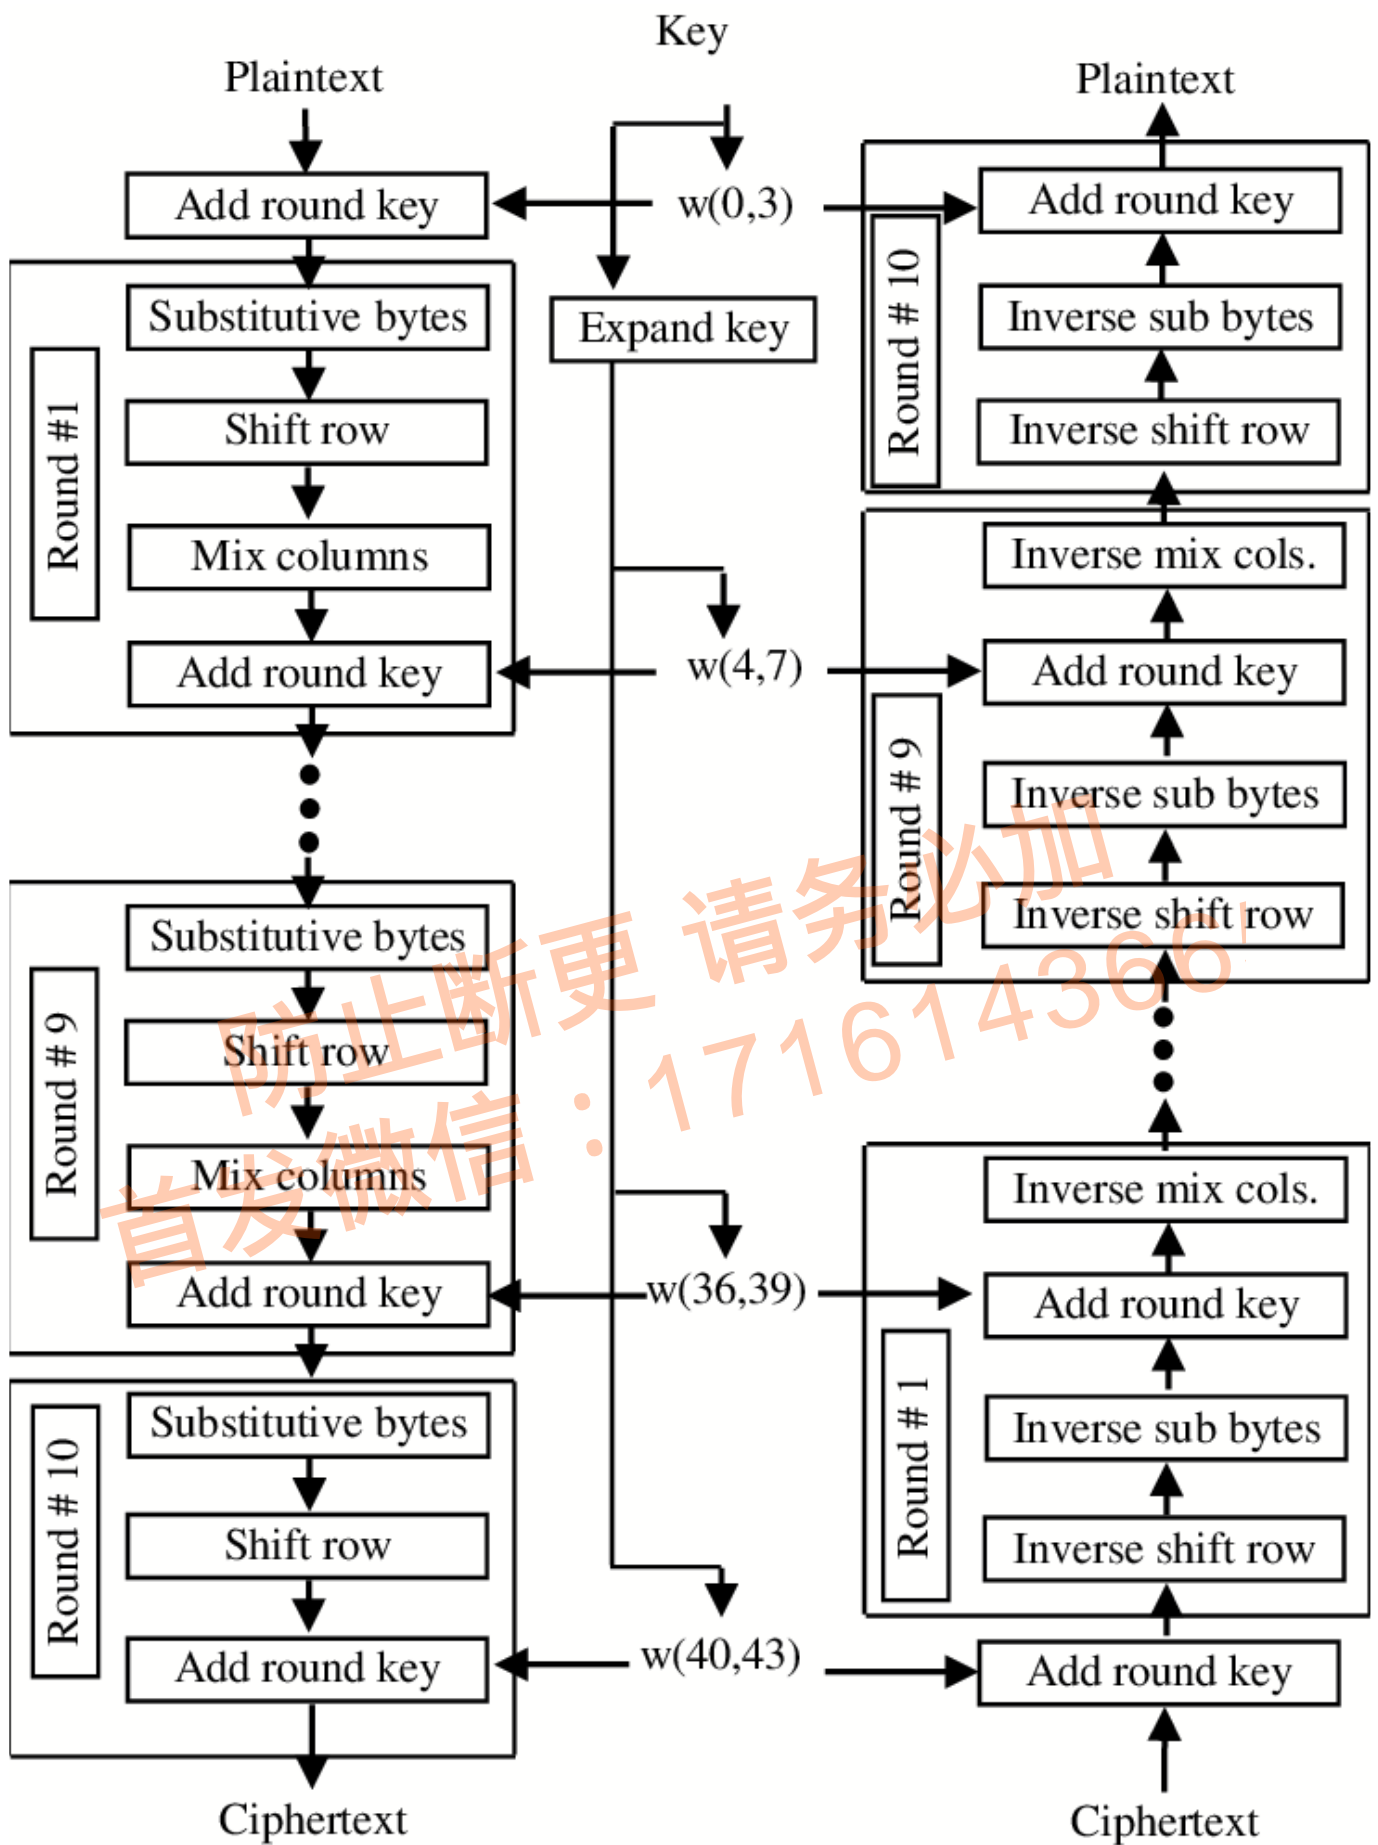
Key

Plaintext

Add round key

w(0,3)

Round #1

Substitutive bytes

Shift row

Mix columns

Add round key

Expand key

w(4,7)

Round # 9

Substitutive bytes

Shift row

Mix columns

Add round key

w(36,39)

Round # 10

Substitutive bytes

Shift row

Add round key

w(40,43)

Ciphertext

Plaintext

Round # 10

Add round key

Inverse sub bytes

Inverse shift row

Inverse mix cols.

Round # 9

Add round key

Inverse sub bytes

Inverse shift row

Inverse mix cols.

Round # 1

Add round key

Inverse sub bytes

Inverse shift row

Add round key

Ciphertext

防止断更 请务必加

首发微信：17161436